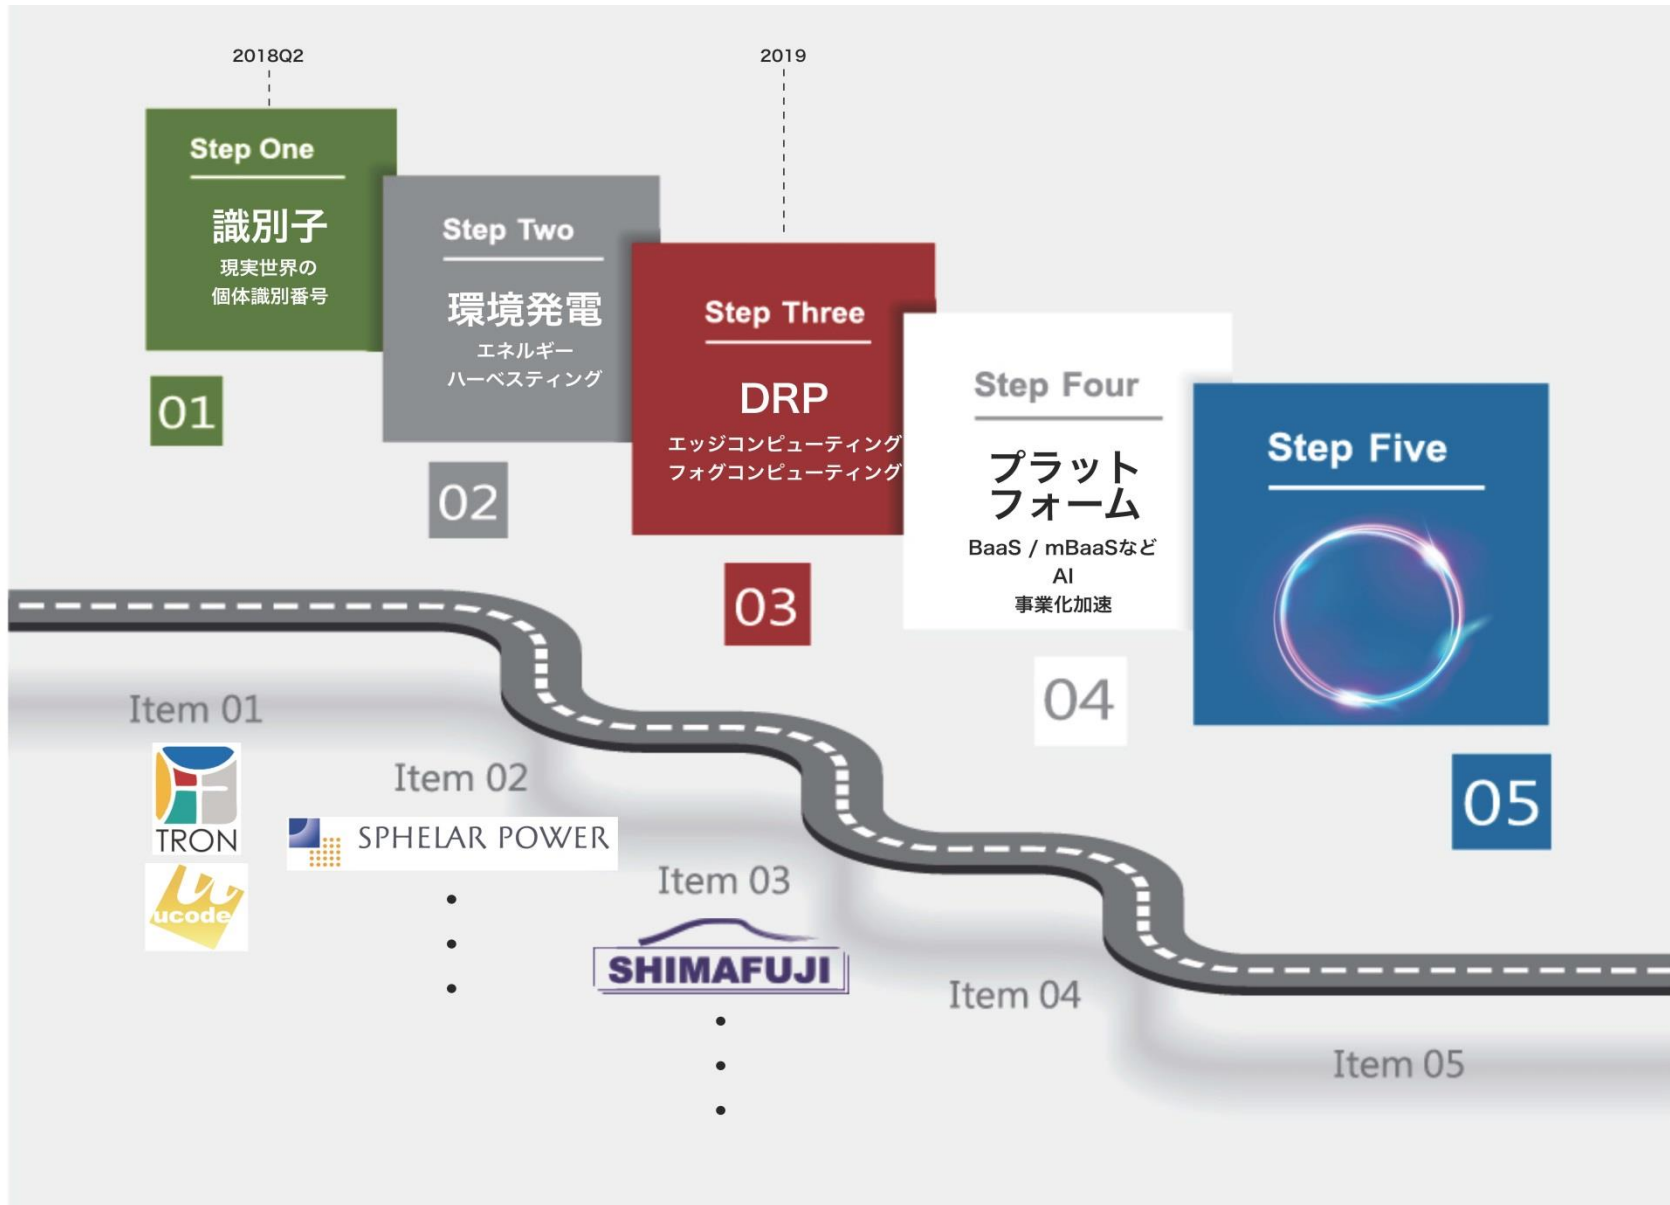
2018Q2

2019

Step One

識別子

現実世界の
個体識別番号

01

Step Two

環境発電

エネルギー
ハーベスティング

02

Step Three

DRP

エッジコンピューティング
フォグコンピューティング

03

Step Four

プラット
フォーム

BaaS / mBaaSなど
AI
事業化加速

04

Step Five

05

Item 01

TRON

ucode

Item 02

SPHELAR POWER

Item 03

SHIMAFUJI

Item 04

Item 05